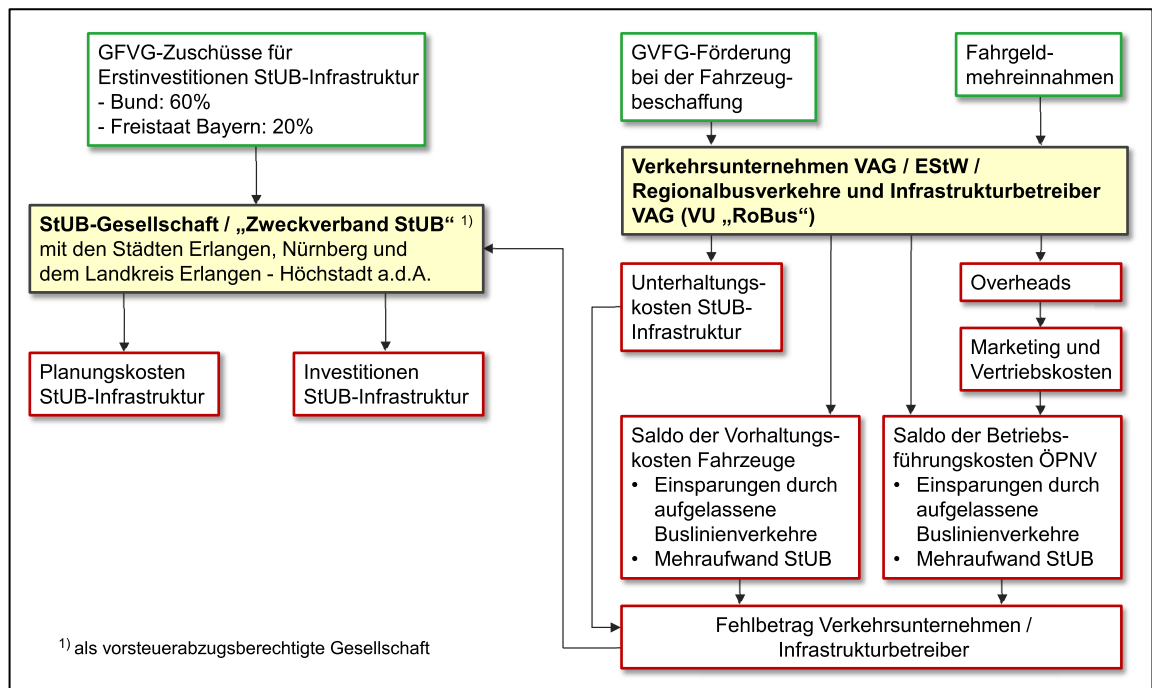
GFVG-Zuschüsse für Erstinvestitionen StUB-Infrastruktur
- Bund: 60%
- Freistaat Bayern: 20%

GVFG-Förderung bei der Fahrzeugbeschaffung

Fahrgeldmehreinnahmen

Verkehrsunternehmen VAG / EStW / Regionalbusverkehre und Infrastrukturbetreiber VAG (VU „RoBus“)

StUB-Gesellschaft / „Zweckverband StUB“ $^{1)}$ mit den Städten Erlangen, Nürnberg und dem Landkreis Erlangen - Höchstadt a.d.A.

Unterhaltungskosten StUB-Infrastruktur

Overheads

Marketing und Vertriebskosten

Planungskosten StUB-Infrastruktur

Investitionen StUB-Infrastruktur

Saldo der Vorhaltungskosten Fahrzeuge
• Einsparungen durch aufgelassene Buslinienverkehre
• Mehraufwand StUB

Saldo der Betriebsführungskosten ÖPNV
• Einsparungen durch aufgelassene Buslinienverkehre
• Mehraufwand StUB

$^{1)}$ als vorsteuerabzugsberechtigte Gesellschaft

Fehlbetrag Verkehrsunternehmen / Infrastrukturbetreiber